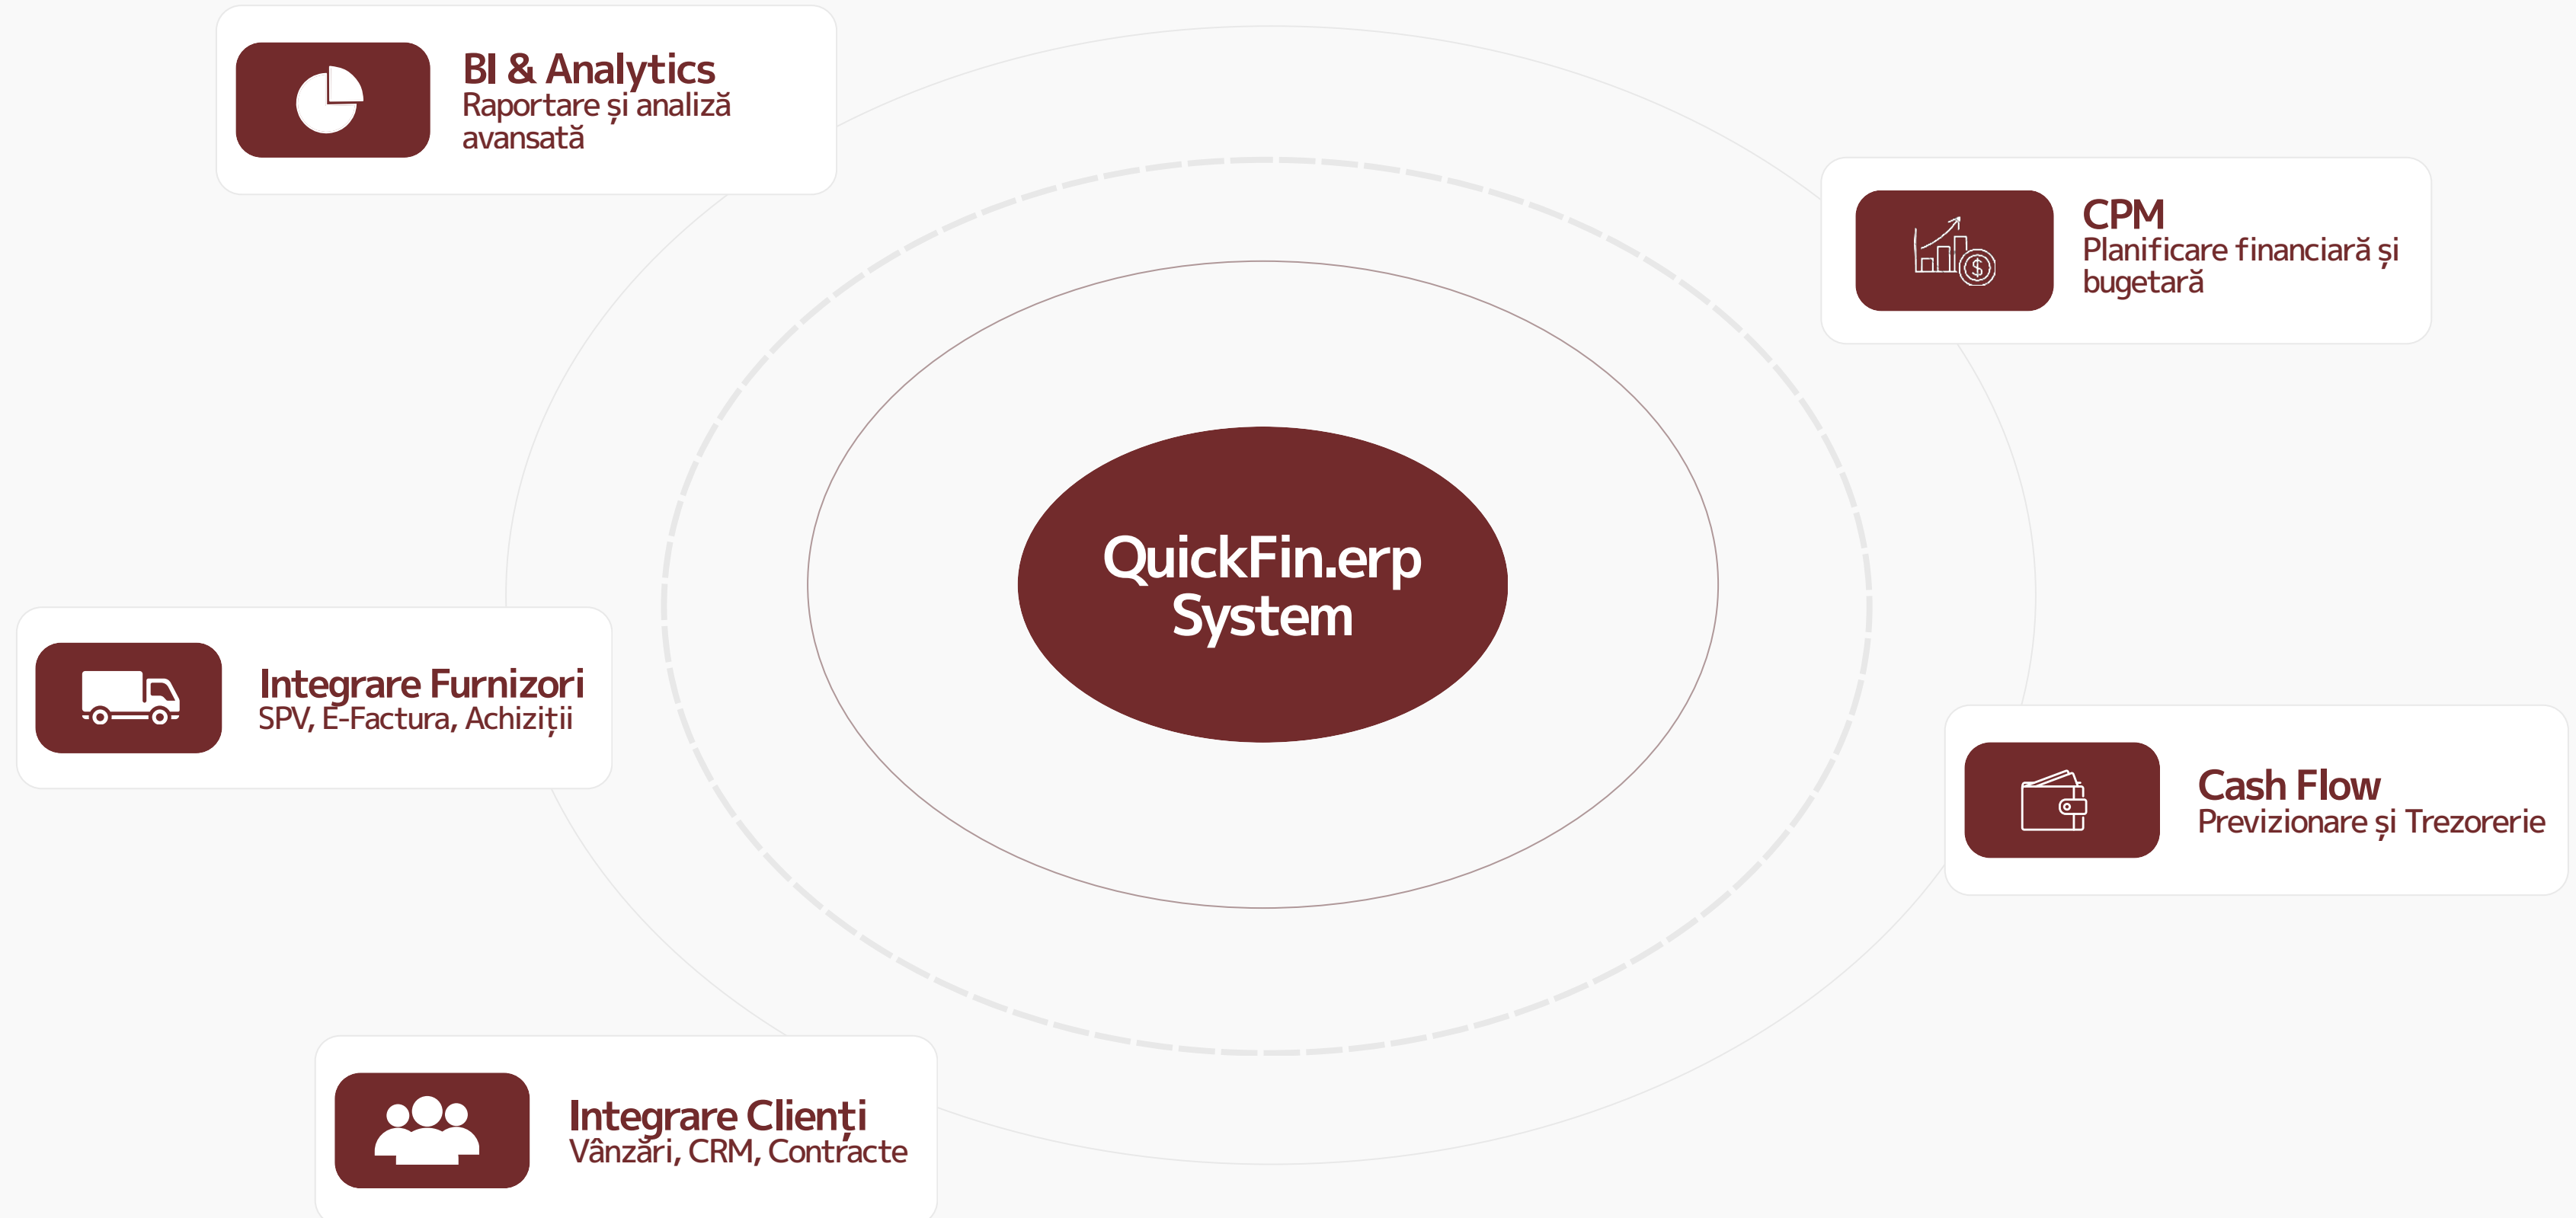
BI & Analytics
Raportare și analiză avansată

CPM
Planificare financiară și bugetară

QuickFin.erp System

Integrare Furnizori
SPV, E-Factura, Achiziții

Cash Flow
Previzionare și Trezorerie

Integrare Clienți
Vânzări, CRM, Contracte